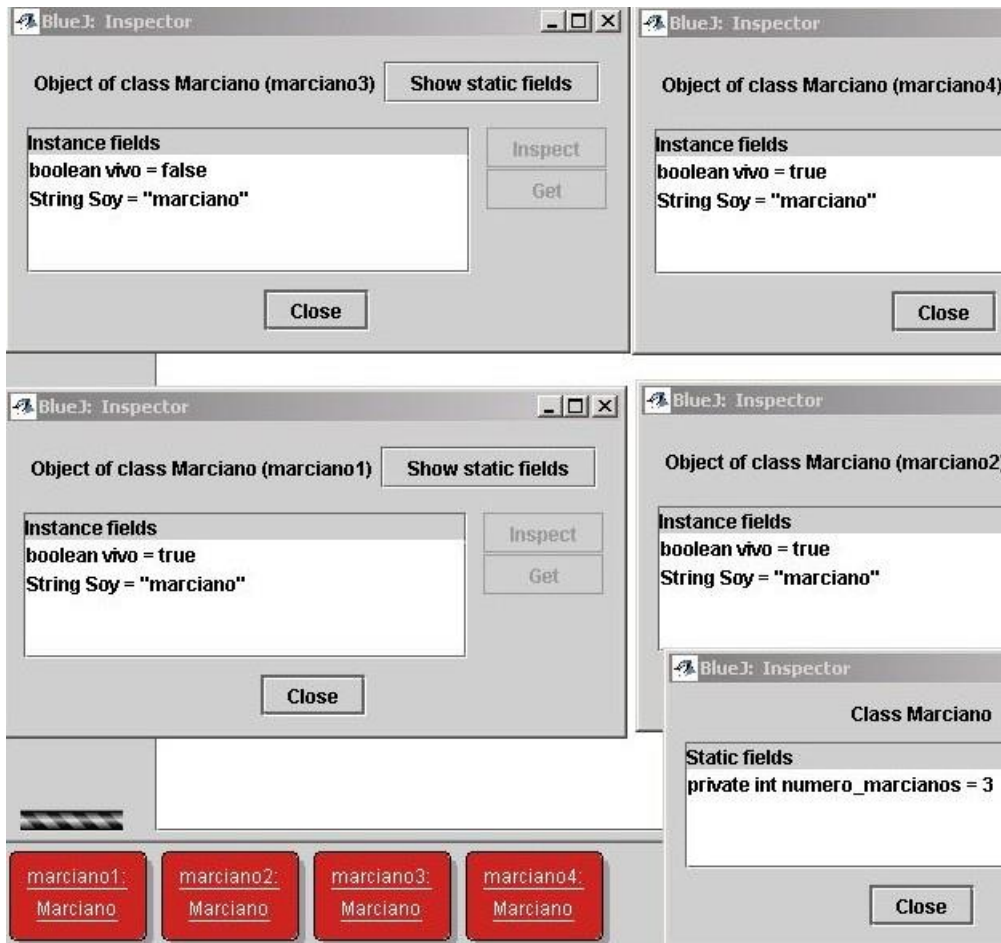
BlueJ: Inspector

Object of class Marciano (marciano3) Show static fields

Instance fields
boolean vivo = false
String Soy = "marciano"

Inspect
Get

Close

BlueJ: Inspector

Object of class Marciano (marciano4)

Instance fields
boolean vivo = true
String Soy = "marciano"

Close

BlueJ: Inspector

Object of class Marciano (marciano1) Show static fields

Instance fields
boolean vivo = true
String Soy = "marciano"

Inspect
Get

Close

BlueJ: Inspector

Object of class Marciano (marciano2)

Instance fields
boolean vivo = true
String Soy = "marciano"

BlueJ: Inspector

Class Marciano

Static fields
private int numero_marcianos = 3

Close

marciano1: Marciano

marciano2: Marciano

marciano3: Marciano

marciano4: Marciano